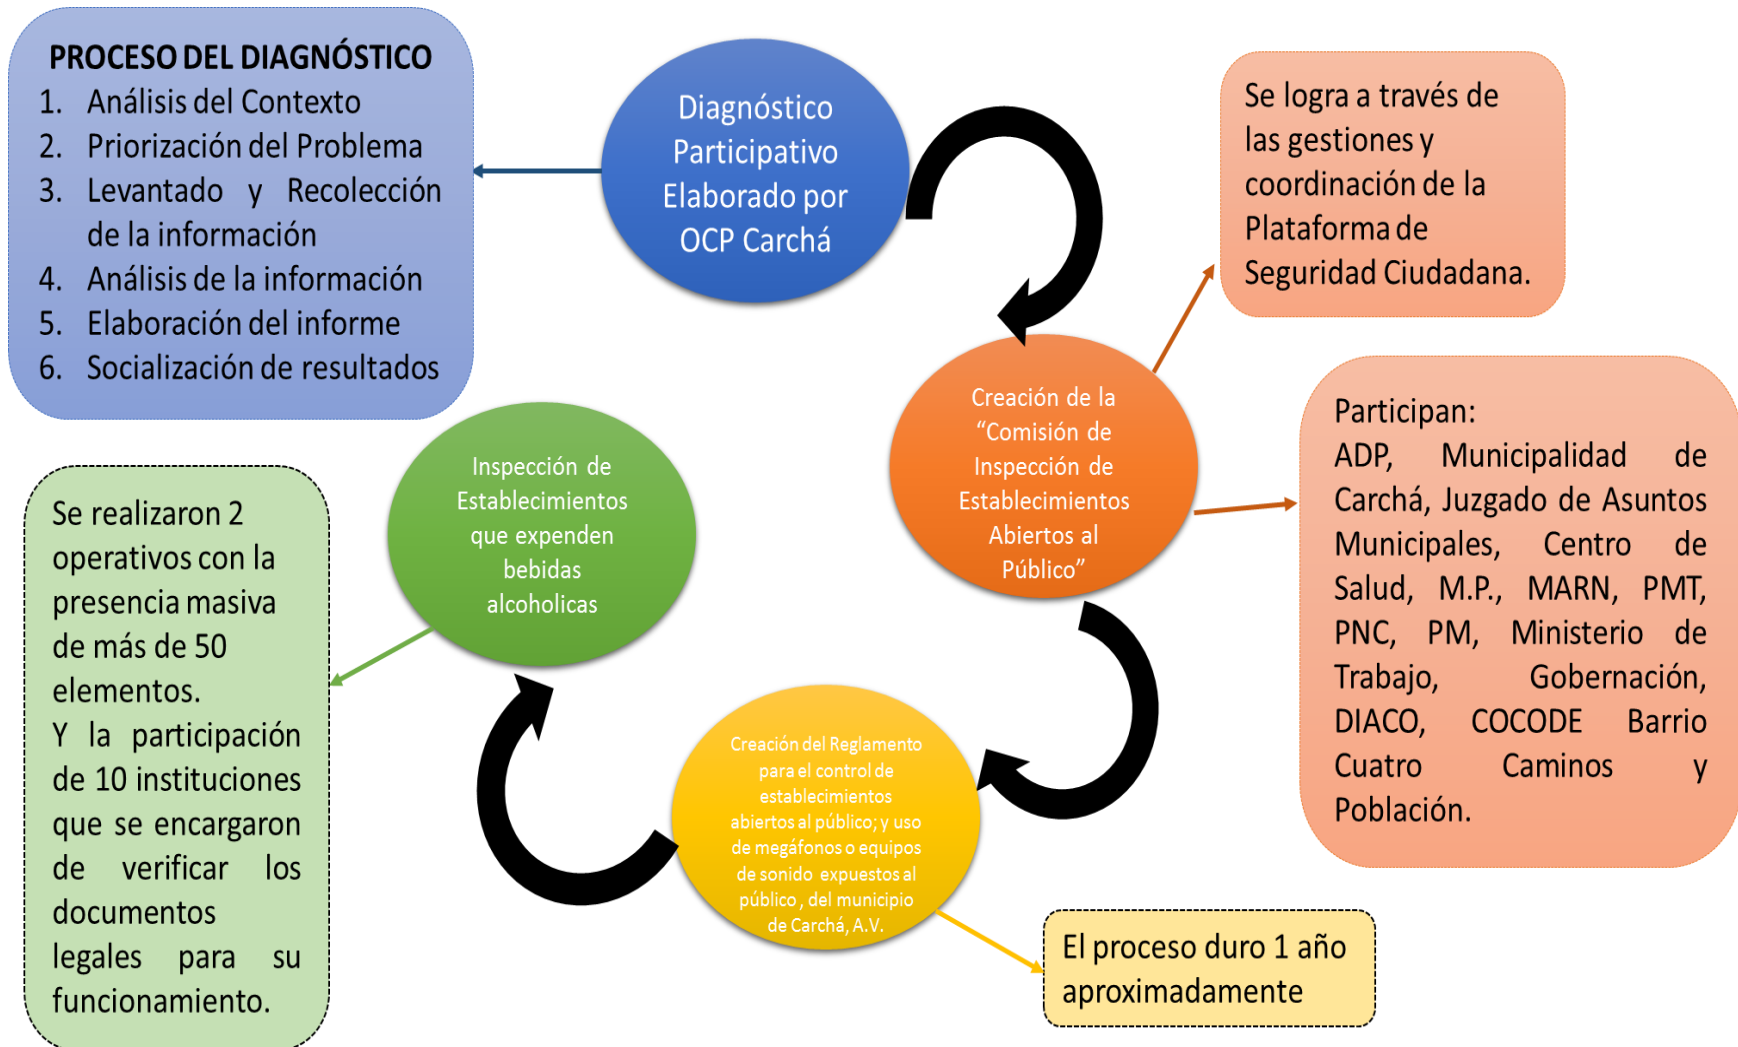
PROCESO DEL DIAGNÓSTICO
1. Análisis del Contexto
2. Priorización del Problema
3. Levantado y Recolección de la información
4. Análisis de la información
5. Elaboración del informe
6. Socialización de resultados

Diagnóstico Participativo Elaborado por OCP Carchá

Se logra a través de las gestiones y coordinación de la Plataforma de Seguridad Ciudadana.

Creación de la "Comisión de Inspección de Establecimientos Abiertos al Público"

Participan:
ADP, Municipalidad de Carchá, Juzgado de Asuntos Municipales, Centro de Salud, M.P., MARN, PMT, PNC, PM, Ministerio de Trabajo, Gobernación, DIACO, COCODE Barrio Cuatro Caminos y Población.

Inspección de Establecimientos que expenden bebidas alcoholicas

Se realizaron 2 operativos con la presencia masiva de más de 50 elementos.
Y la participación de 10 instituciones que se encargaron de verificar los documentos legales para su funcionamiento.

Creación del Reglamento para el control de establecimientos abiertos al público; y uso de megáfonos o equipos de sonido expuestos al público, del municipio de Carchá, A.V.

El proceso duro 1 año aproximadamente